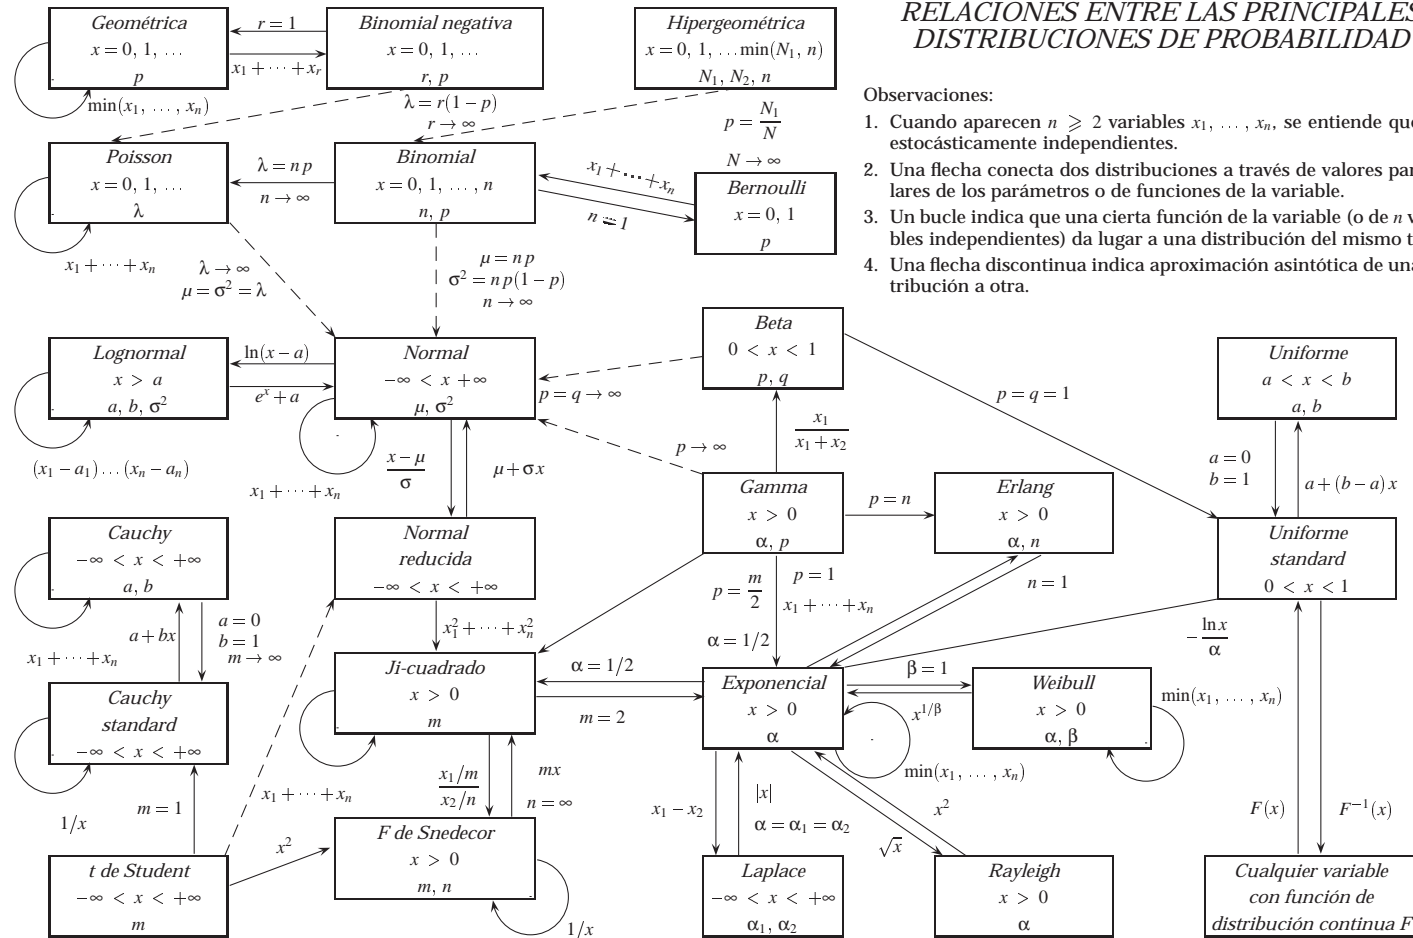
RELACIONES ENTRE LAS PRINCIPALES
DISTRIBUCIONES DE PROBABILIDAD

Observaciones:

1. Cuando aparecen $n \geqslant 2$ variables $x_1, \ldots, x_n$, se entiende que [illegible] estocásticamente independientes.

2. Una flecha conecta dos distribuciones a través de valores par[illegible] lares de los parámetros o de funciones de la variable.

3. Un bucle indica que una cierta función de la variable (o de $n$ v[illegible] bles independientes) da lugar a una distribución del mismo t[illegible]

4. Una flecha discontinua indica aproximación asintótica de una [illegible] tribución a otra.

Geométrica
$x = 0, 1, \ldots$
$p$

$\min(x_1, \ldots, x_n)$

$r = 1$

$x_1 + \cdots + x_r$

Binomial negativa
$x = 0, 1, \ldots$
$r, p$

$\lambda = r(1-p)$
$r \to \infty$

Hipergeométrica
$x = 0, 1, \ldots \min(N_1, n)$
$N_1, N_2, n$

$p = \frac{N_1}{N}$
$N \to \infty$

Poisson
$x = 0, 1, \ldots$
$\lambda$

$x_1 + \cdots + x_n$

$\lambda = np$
$n \to \infty$

Binomial
$x = 0, 1, \ldots, n$
$n, p$

$x_1 + \cdots + x_n$

$n = 1$

Bernoulli
$x = 0, 1$
$p$

$\lambda \to \infty$
$\mu = \sigma^2 = \lambda$

$\mu = np$
$\sigma^2 = np(1-p)$
$n \to \infty$

Lognormal
$x > a$
$a, b, \sigma^2$

$(x_1 - a_1)\ldots(x_n - a_n)$

$\ln(x-a)$

$e^x + a$

Normal
$-\infty < x + \infty$
$\mu, \sigma^2$

$x_1 + \cdots + x_n$

$\frac{x-\mu}{\sigma}$

$\mu + \sigma x$

$p = q \to \infty$

$p \to \infty$

Beta
$0 < x < 1$
$p, q$

$\frac{x_1}{x_1 + x_2}$

$p = q = 1$

Uniforme
$a < x < b$
$a, b$

$a = 0$
$b = 1$

$a + (b-a)x$

Cauchy
$-\infty < x < +\infty$
$a, b$

$a + bx$

$a = 0$
$b = 1$
$m \to \infty$

$x_1 + \cdots + x_n$

Cauchy standard
$-\infty < x < +\infty$

$1/x$

$m = 1$

Normal reducida
$-\infty < x < +\infty$

$x_1^2 + \cdots + x_n^2$

Gamma
$x > 0$
$\alpha, p$

$p = n$

Erlang
$x > 0$
$\alpha, n$

$n = 1$

Uniforme standard
$0 < x < 1$

$-\frac{\ln x}{\alpha}$

$p = \frac{m}{2}$

$p = 1$
$x_1 + \cdots + x_n$

$\alpha = 1/2$

Ji-cuadrado
$x > 0$
$m$

$\alpha = 1/2$

$m = 2$

Exponencial
$x > 0$
$\alpha$

$\beta = 1$

$x^{1/\beta}$

Weibull
$x > 0$
$\alpha, \beta$

$\min(x_1, \ldots, x_n)$

$\min(x_1, \ldots, x_n)$

$\frac{x_1/m}{x_2/n}$

$mx$
$n = \infty$

$x_1 + \cdots + x_n$

$x^2$

t de Student
$-\infty < x < +\infty$
$m$

F de Snedecor
$x > 0$
$m, n$

$1/x$

$x_1 - x_2$

$|x|$

$\alpha = \alpha_1 = \alpha_2$

$x^2$

$\sqrt{x}$

Laplace
$-\infty < x < +\infty$
$\alpha_1, \alpha_2$

Rayleigh
$x > 0$
$\alpha$

$F(x)$

$F^{-1}(x)$

Cualquier variable con función de distribución continua $F$